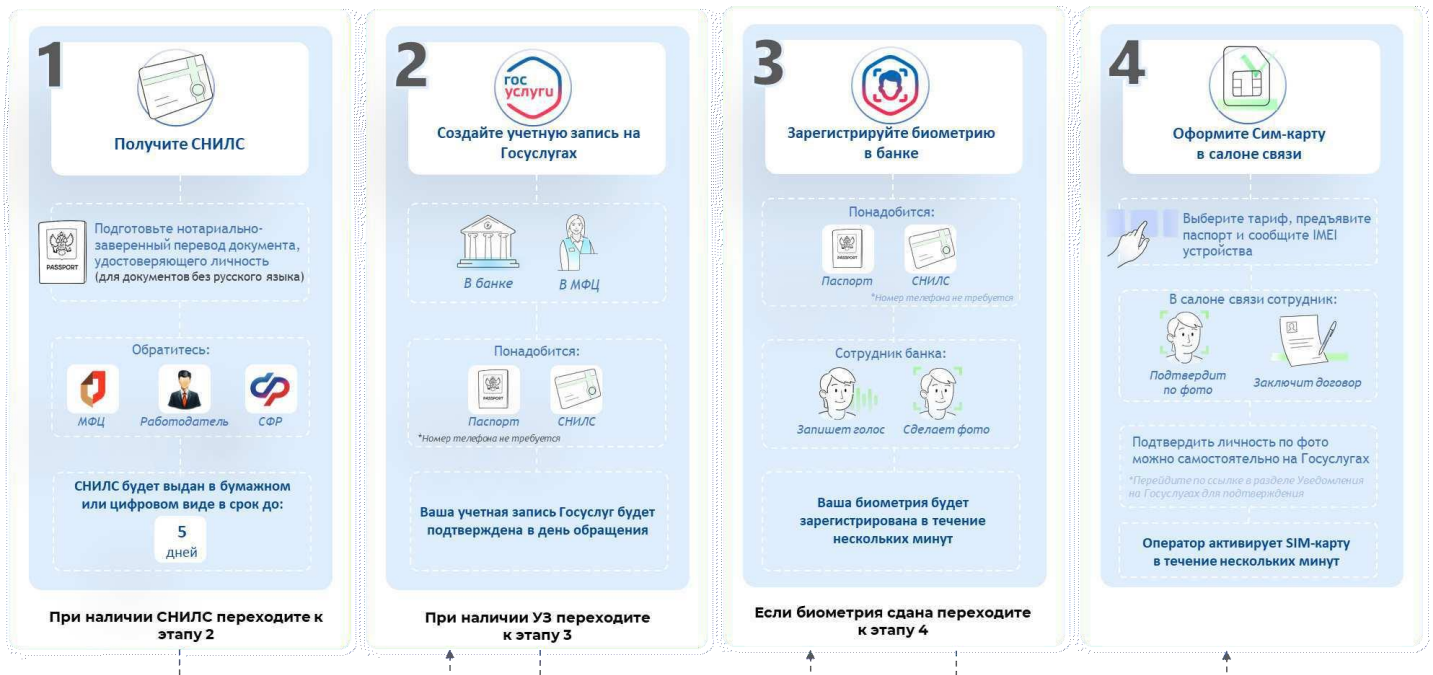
1

Получите СНИЛС

PASSPORT

Подготовьте нотариально-заверенный перевод документа, удостоверяющего личность (для документов без русского языка)

Обратитесь:

МФЦ

Работодатель

СФР

СНИЛС будет выдан в бумажном или цифровом виде в срок до:

5 дней

При наличии СНИЛС переходите к этапу 2

2

гос услуги

Создайте учетную запись на Госуслугах

В банке

В МФЦ

Понадобится:

PASSPORT

Паспорт

СНИЛС

*Номер телефона не требуется

Ваша учетная запись Госуслуг будет подтверждена в день обращения

При наличии УЗ переходите к этапу 3

3

Зарегистрируйте биометрию в банке

Понадобится:

Паспорт

СНИЛС

*Номер телефона не требуется

Сотрудник банка:

Запишет голос

Сделает фото

Ваша биометрия будет зарегистрирована в течение нескольких минут

Если биометрия сдана переходите к этапу 4

4

Оформите Сим-карту в салоне связи

Выберите тариф, предъявите паспорт и сообщите IMEI устройства

В салоне связи сотрудник:

Подтвердит по фото

Заключит договор

Подтвердить личность по фото можно самостоятельно на Госуслугах

*Перейдите по ссылке в разделе Уведомления на Госуслугах для подтверждения

Оператор активирует SIM-карту в течение нескольких минут